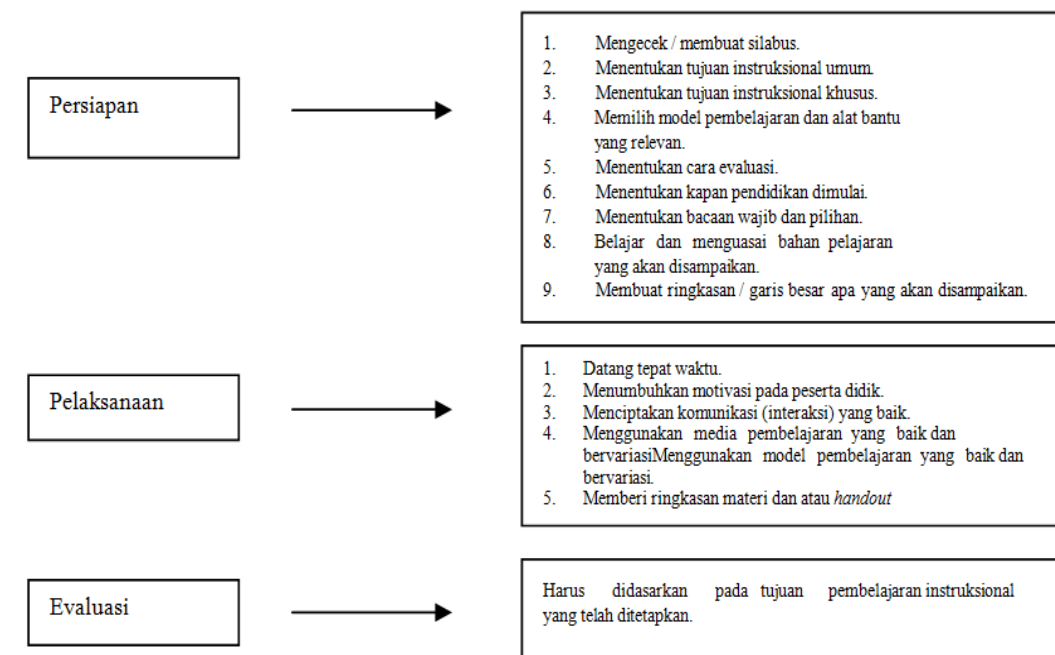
Persiapan

1. Mengecek / membuat silabus.
2. Menentukan tujuan instruksional umum.
3. Menentukan tujuan instruksional khusus.
4. Memilih model pembelajaran dan alat bantu yang relevan.
5. Menentukan cara evaluasi.
6. Menentukan kapan pendidikan dimulai.
7. Menentukan bacaan wajib dan pilihan.
8. Belajar dan menguasai bahan pelajaran yang akan disampaikan.
9. Membuat ringkasan / garis besar apa yang akan disampaikan.

Pelaksanaan

1. Datang tepat waktu.
2. Menumbuhkan motivasi pada peserta didik.
3. Menciptakan komunikasi (interaksi) yang baik.
4. Menggunakan media pembelajaran yang baik dan bervariasiMenggunakan model pembelajaran yang baik dan bervariasi.
5. Memberi ringkasan materi dan atau *handout*

Evaluasi

Harus didasarkan pada tujuan pembelajaran instruksional yang telah ditetapkan.